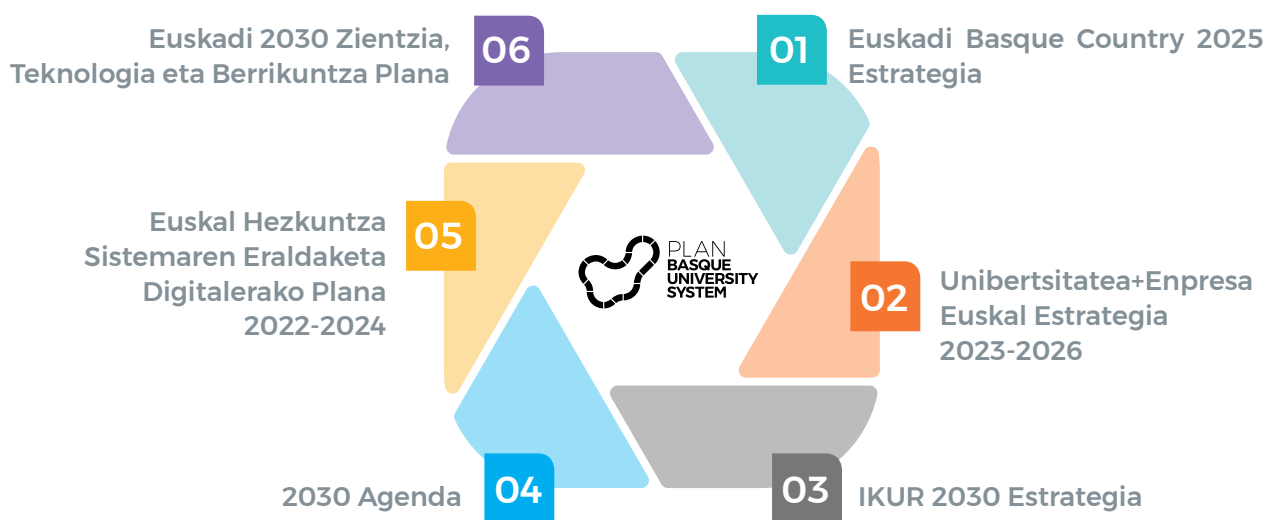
06
Euskadi 2030 Zientzia, Teknologia eta Berrikuntza Plana

01
Euskadi Basque Country 2025 Estrategia

PLAN
BASQUE
UNIVERSITY
SYSTEM

05
Euskal Hezkuntza Sistemaren Eraldaketa Digitalerako Plana 2022-2024

02
Unibertsitatea+Enpresa Euskal Estrategia 2023-2026

04
2030 Agenda

03
IKUR 2030 Estrategia